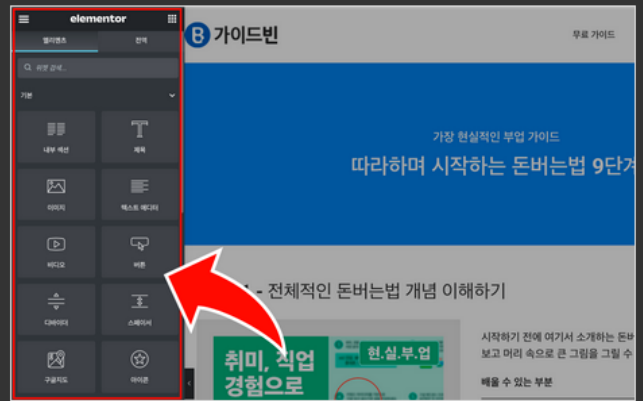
elementor

엘리먼츠

전역

위젯 검색...

기본

내부 섹션

제목

이미지

텍스트 에디터

비디오

버튼

디바이더

스페이서

구글지도

아이콘

B 가이드빈

무료 가이드

가장 현실적인 부업 가이드

따라하며 시작하는 돈버는법 9단계

- 전체적인 돈버는법 개념 이해하기

취미, 직업 경험으로

현.실.부.업

시작하기 전에 여기서 소개하는 돈버

보고 머리 속으로 큰 그림을 그려 수

배울 수 있는 부분